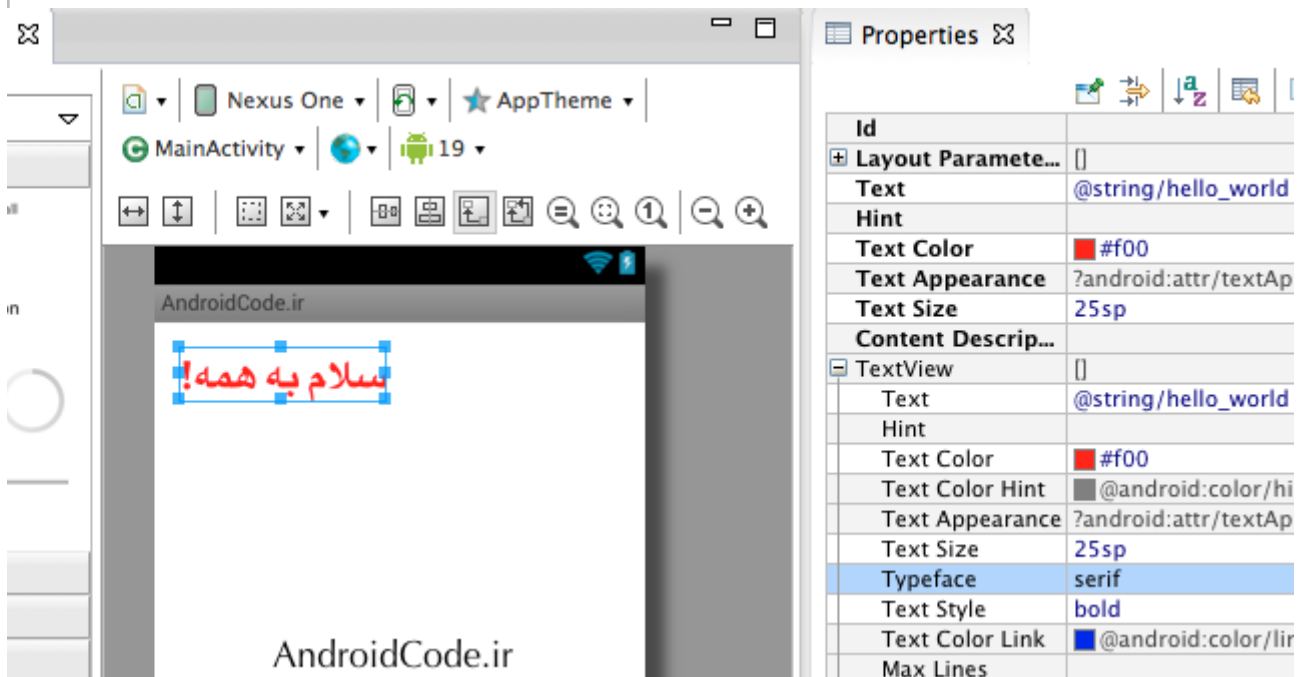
Nexus One ▾ AppTheme ▾
MainActivity ▾ 19 ▾

AndroidCode.ir
سلام به همه!

AndroidCode.ir

Properties

| | |
|---|---|
| Id | |
| Layout Paramete... | [] |
| Text | @string/hello_world |
| Hint | |
| Text Color | #f00 |
| Text Appearance | ?android:attr/textAp |
| Text Size | 25sp |
| Content Descrip... | |
| TextView | [] |
| Text | @string/hello_world |
| Hint | |
| Text Color | #f00 |
| Text Color Hint | @android:color/hi |
| Text Appearance | ?android:attr/textAp |
| Text Size | 25sp |
| Typeface | serif |
| Text Style | bold |
| Text Color Link | @android:color/lir |
| Max Lines | |